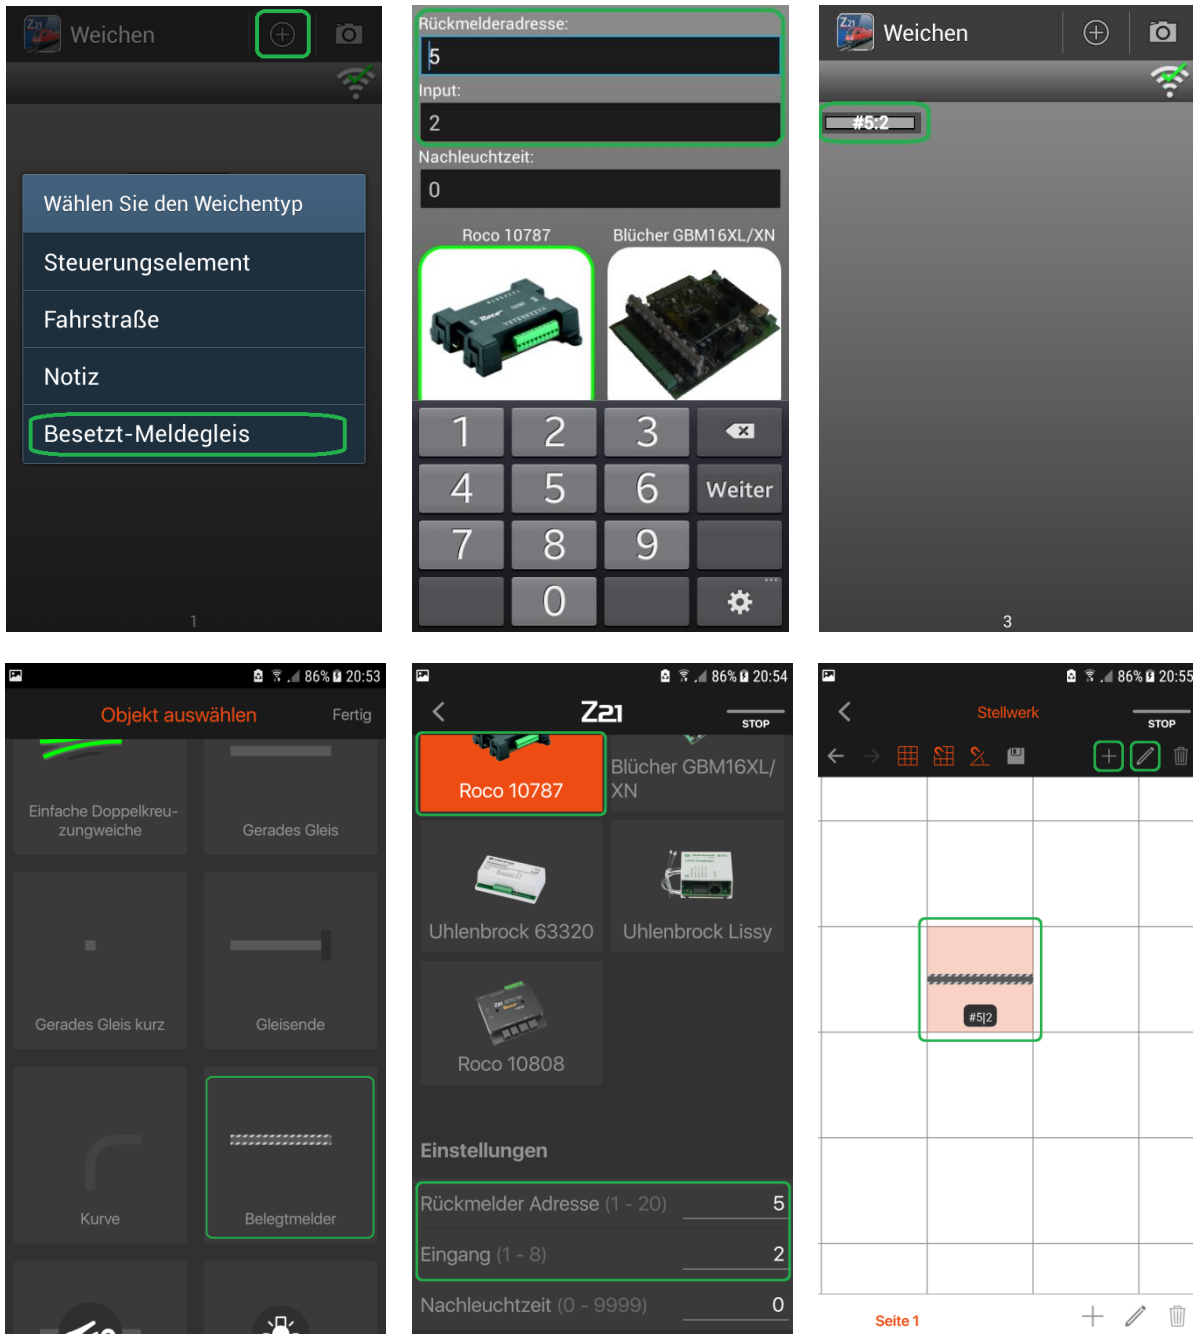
Weichen

Wählen Sie den Weichentyp
Steuerungselement
Fahrstraße
Notiz
Besetzt-Meldegleis

1

Rückmelderadresse:
5
Input:
2
Nachleuchtzeit:
0
Roco 10787
Blücher GBM16XL/XN
1 2 3
4 5 6 Weiter
7 8 9
0

Weichen
#5:2
3

86% 20:53
Objekt auswählen
Fertig
Einfache Doppelkreuzungweiche
Gerades Gleis
Gerades Gleis kurz
Gleisende
Kurve
Belegtmelder

86% 20:54
Z21
STOP
Roco 10787
Blücher GBM16XL/XN
Uhlenbrock 63320
Uhlenbrock Lissy
Roco 10808
Einstellungen
Rückmelder Adresse (1 - 20) 5
Eingang (1 - 8) 2
Nachleuchtzeit (0 - 9999) 0

86% 20:55
Stellwerk
STOP
#5|2
Seite 1